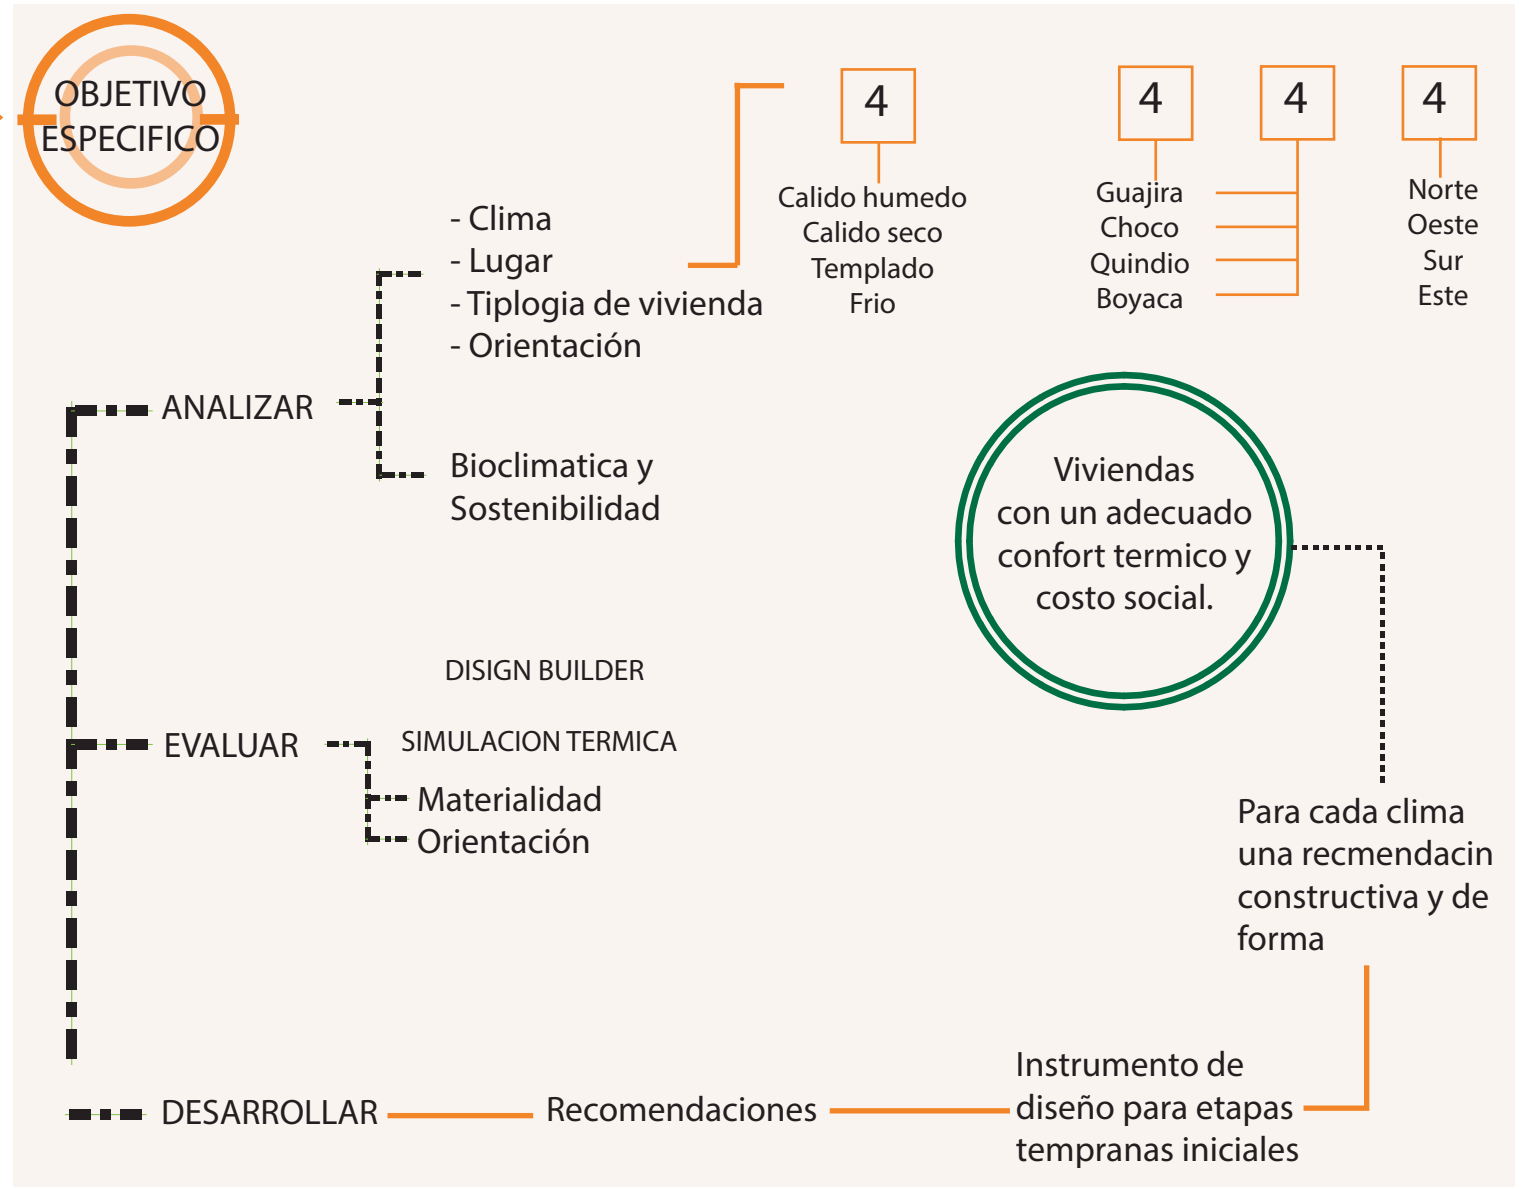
OBJETIVO ESPECIFICO

4

Calido humedo
Calido seco
Templado
Frio

4

Guajira
Choco
Quindio
Boyaca

4

4

Norte
Oeste
Sur
Este

- Clima
- Lugar
- Tiplogia de vivienda
- Orientación

ANALIZAR

Bioclimatica y Sostenibilidad

Viviendas con un adecuado confort termico y costo social.

DISIGN BUILDER

EVALUAR

SIMULACION TERMICA

Materialidad
Orientación

Para cada clima una recmendacin constructiva y de forma

DESARROLLAR

Recomendaciones

Instrumento de diseño para etapas tempranas iniciales